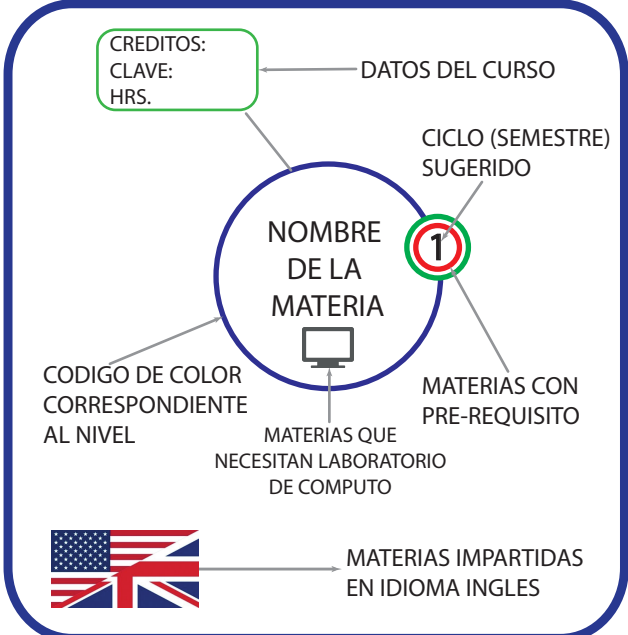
CREDITOS:
CLAVE:
HRS.

DATOS DEL CURSO

CICLO (SEMESTRE) SUGERIDO

NOMBRE DE LA MATERIA

1

CODIGO DE COLOR CORRESPONDIENTE AL NIVEL

MATERIAS CON PRE-REQUISITO

MATERIAS QUE NECESITAN LABORATORIO DE COMPUTO

MATERIAS IMPARTIDAS EN IDIOMA INGLES